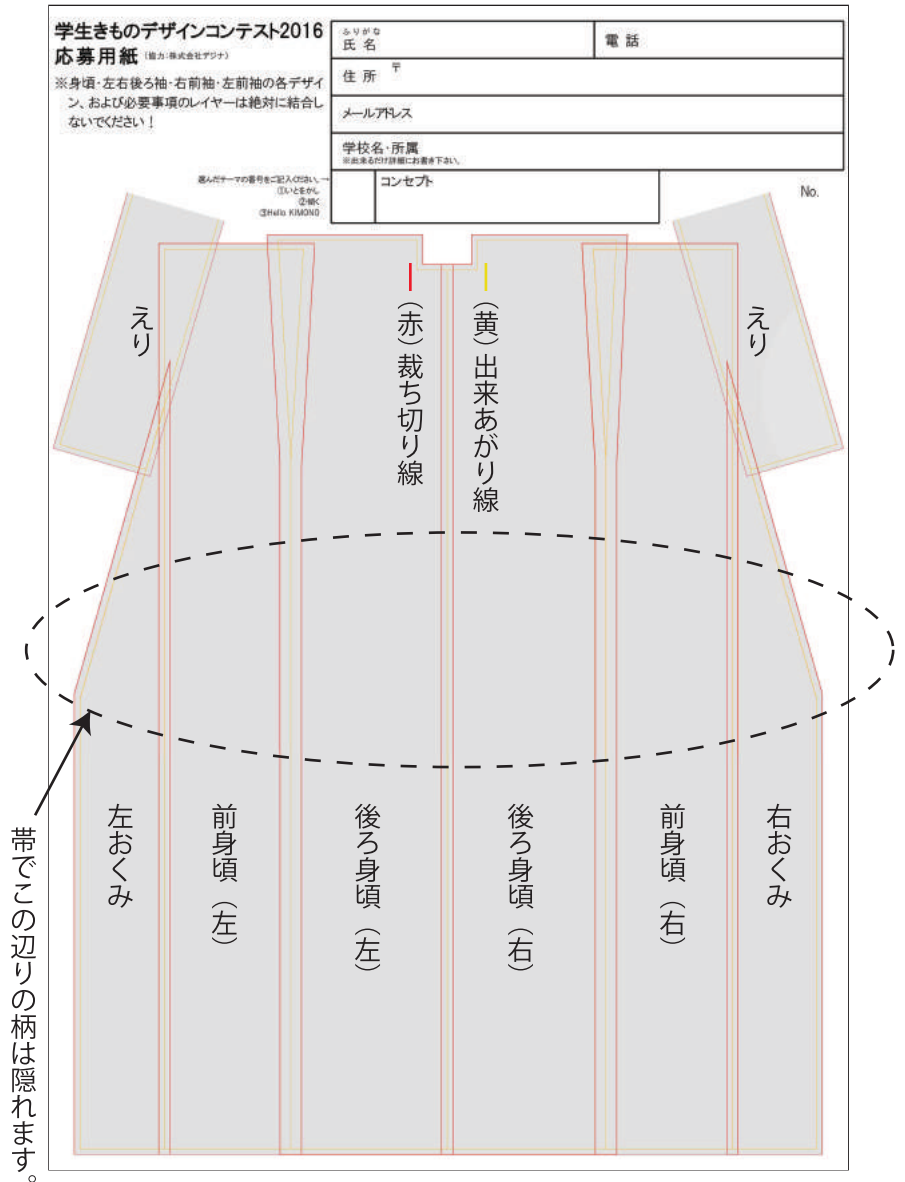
学生きものデザインコンテスト2016
応募用紙 (協力:株式会社デジナ)
※身頃・左右後ろ袖・右前袖・左前袖の各デザイン、および必要事項のレイヤーは絶対に結合しないでください!

| ふりがな 氏名 | 電話 |
|---|---|
| 住所 〒 | |
| メールアドレス | |
| 学校名・所属 ※出来るだけ詳細にお書き下さい。 | |

選んだテーマの番号をご記入ください。→
①いとをかし
②縁
③Hello KIMONO

コンセプト

No.

えり

えり

(赤)裁ち切り線

(黄)出来あがり線

左おくみ

前身頃(左)

後ろ身頃(左)

後ろ身頃(右)

前身頃(右)

右おくみ

帯でこの辺りの柄は隠れます。